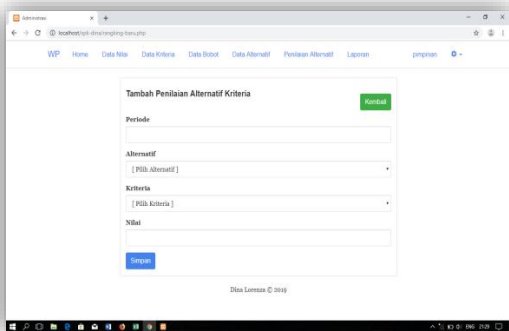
Administrasi × +

localhost/spk-dina/ranging-baru.php

WP Home Data Nilai Data Kriteria Data Bobot Data Alternatif Penilaian Alternatif Laporan pimpinan

Tambah Penilaian Alternatif Kriteria

Kembali

Periode

Alternatif

[ Pilih Alternatif ]

Kriteria

[ Pilih Kriteria ]

Nilai

Simpan

Dina Lorenza © 2019

ENG 21:29